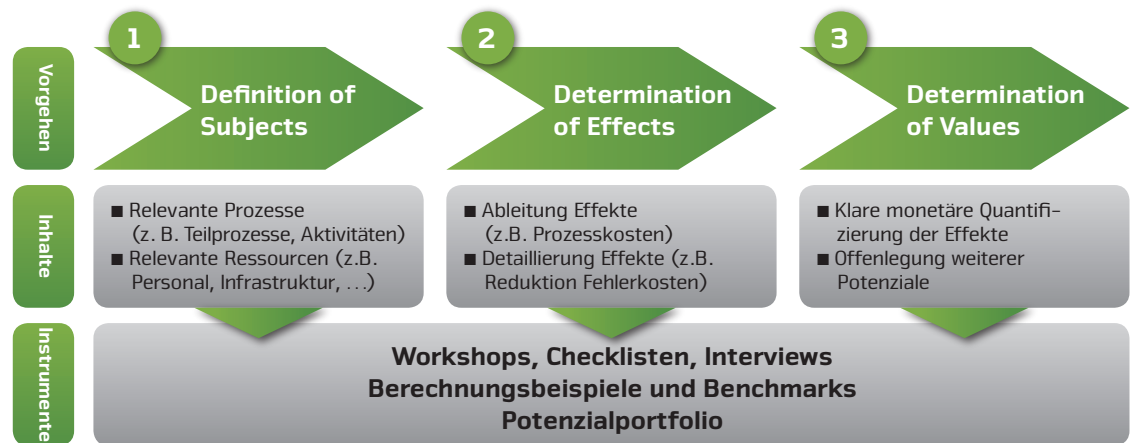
Vorgehen

1
Definition of Subjects

2
Determination of Effects

3
Determination of Values

Inhalte

■ Relevante Prozesse (z. B. Teilprozesse, Aktivitäten)
■ Relevante Ressourcen (z.B. Personal, Infrastruktur, ...)

■ Ableitung Effekte (z.B. Prozesskosten)
■ Detaillierung Effekte (z.B. Reduktion Fehlerkosten)

■ Klare monetäre Quantifizierung der Effekte
■ Offenlegung weiterer Potenziale

Instrumente

Workshops, Checklisten, Interviews
Berechnungsbeispiele und Benchmarks
Potenzialportfolio